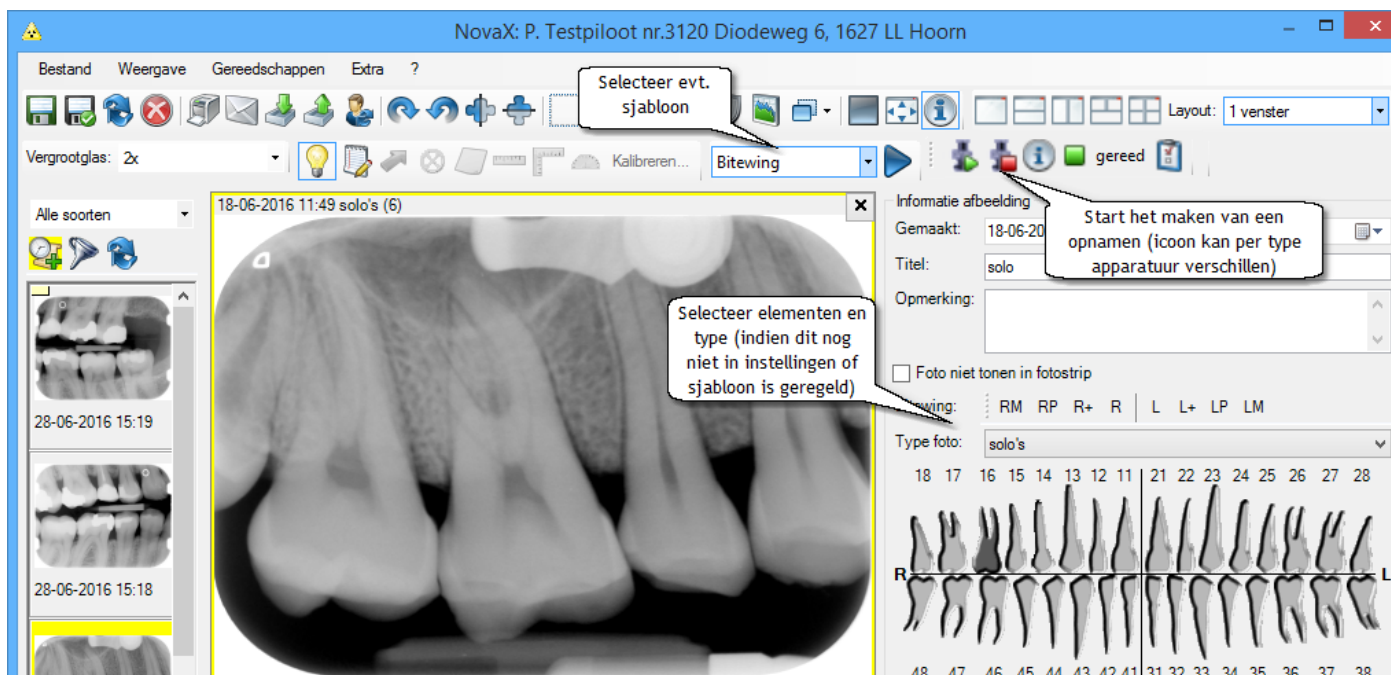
NovaX: P. Testpiloot nr.3120 Diodeweg 6, 1627 LL Hoorn

Bestand Weergave Gereedschappen Extra ?

Selecteer evt. sjabloon

Layout: 1 venster

Vergrootglas: 2x

Kalibreren...

Bitewing

gereed

Alle soorten

18-06-2016 11:49 solo's (6)

Informatie afbeelding

Start het maken van een opnamen (icoon kan per type apparatuur verschillen)

Gemaakt: 18-06-20

Titel: solo

Opmerking:

Selecteer elementen en type (indien dit nog niet in instellingen of sjabloon is geregeld)

Foto niet tonen in fotostrip

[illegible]wing: RM RP R+ R L L+ LP LM

Type foto: solo's

28-06-2016 15:19

28-06-2016 15:18

18 17 16 15 14 13 12 11 21 22 23 24 25 26 27 28

R L

48 47 46 45 44 43 42 41 31 32 33 34 35 36 37 38